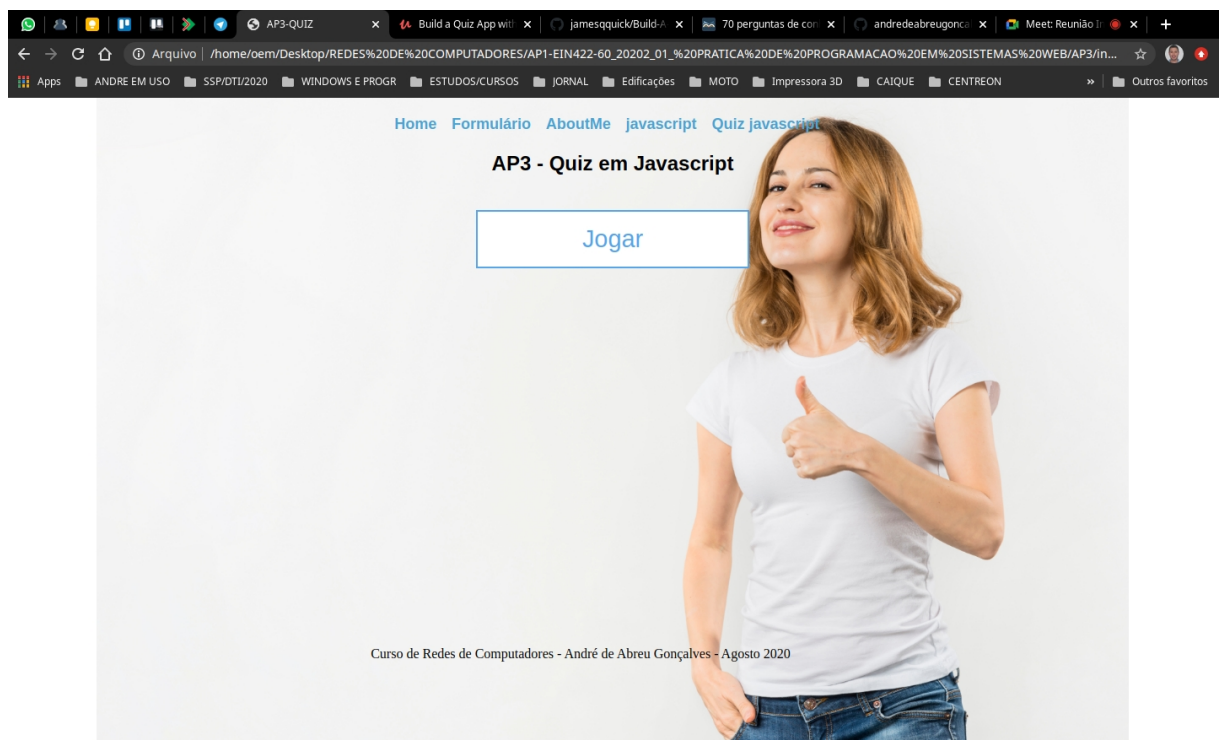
AP3-QUIZ × Build a Quiz App witl × jamesqquick/Build-A × 70 perguntas de con × andredeabreugonca × Meet: Reunião Ir × +

Arquivo | /home/oem/Desktop/REDES%20DE%20COMPUTADORES/AP1-EIN422-60_20202_01_%20PRATICA%20DE%20PROGRAMACAO%20EM%20SISTEMAS%20WEB/AP3/in...

Apps ANDRE EM USO SSP/DTI/2020 WINDOWS E PROGR ESTUDOS/CURSOS JORNAL Edificações MOTO Impressora 3D CAIQUE CENTREON » Outros favoritos

Home Formulário AboutMe javascript Quiz javascript

AP3 - Quiz em Javascript

Jogar

Curso de Redes de Computadores - André de Abreu Gonçalves - Agosto 2020